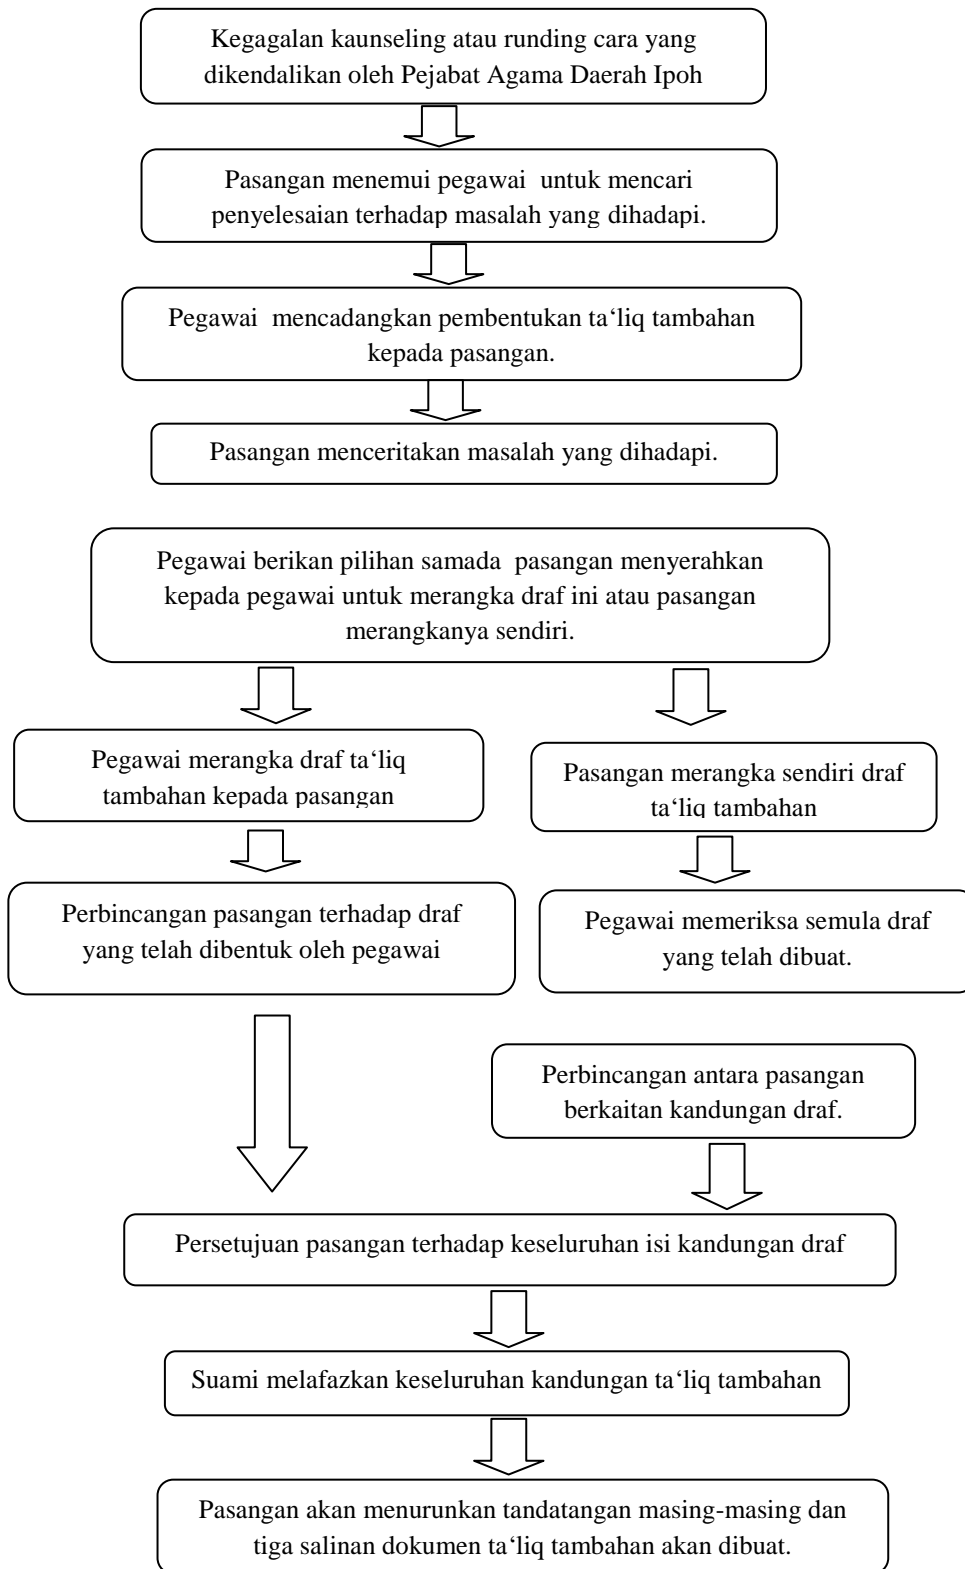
Kegagalan kaunseling atau runding cara yang dikendalikan oleh Pejabat Agama Daerah Ipoh

Pasangan menemui pegawai untuk mencari penyelesaian terhadap masalah yang dihadapi.

Pegawai mencadangkan pembentukan ta‘liq tambahan kepada pasangan.

Pasangan menceritakan masalah yang dihadapi.

Pegawai berikan pilihan samada pasangan menyerahkan kepada pegawai untuk merangka draf ini atau pasangan merangkanya sendiri.

Pegawai merangka draf ta‘liq tambahan kepada pasangan

Perbincangan pasangan terhadap draf yang telah dibentuk oleh pegawai

Pasangan merangka sendiri draf ta‘liq tambahan

Pegawai memeriksa semula draf yang telah dibuat.

Perbincangan antara pasangan berkaitan kandungan draf.

Persetujuan pasangan terhadap keseluruhan isi kandungan draf

Suami melafazkan keseluruhan kandungan ta‘liq tambahan

Pasangan akan menurunkan tandatangan masing-masing dan tiga salinan dokumen ta‘liq tambahan akan dibuat.